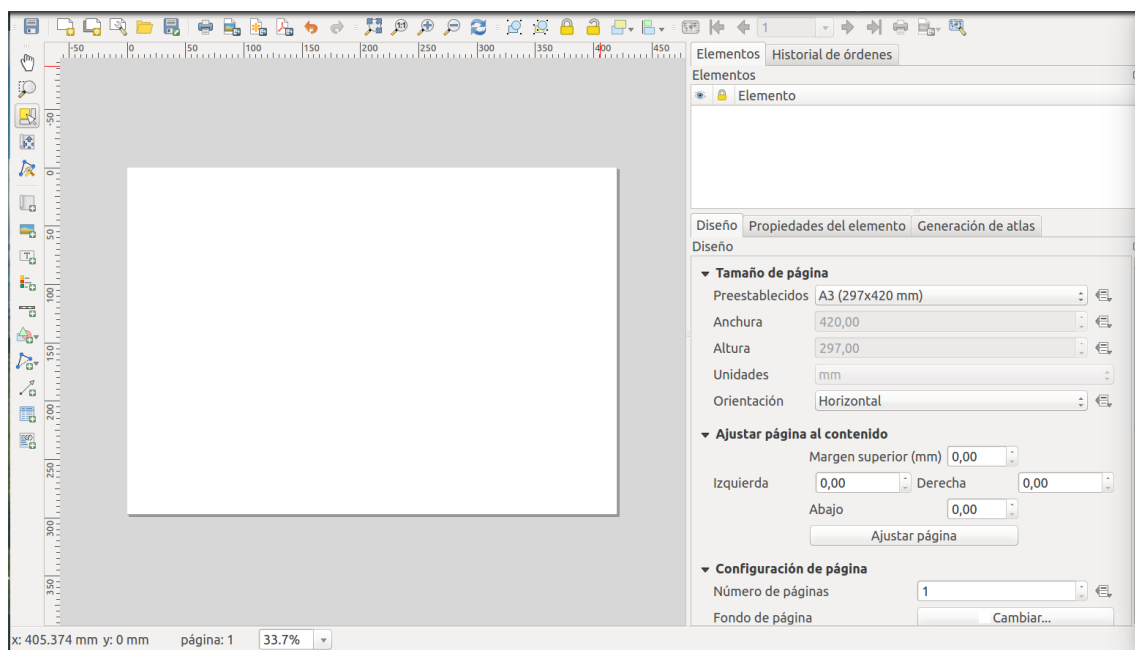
1

-50 0 50 100 150 200 250 300 350 400 450

-50 0 50 100 150 200 250 300 350

Elementos | Historial de órdenes

Elementos

Elemento

Diseño | Propiedades del elemento | Generación de atlas

Diseño

Tamaño de página

Preestablecidos A3 (297x420 mm)

Anchura 420,00

Altura 297,00

Unidades mm

Orientación Horizontal

Ajustar página al contenido

Margen superior (mm) 0,00

Izquierda 0,00 Derecha 0,00

Abajo 0,00

Ajustar página

Configuración de página

Número de páginas 1

Fondo de página Cambiar...

x: 405.374 mm y: 0 mm página: 1 33.7%